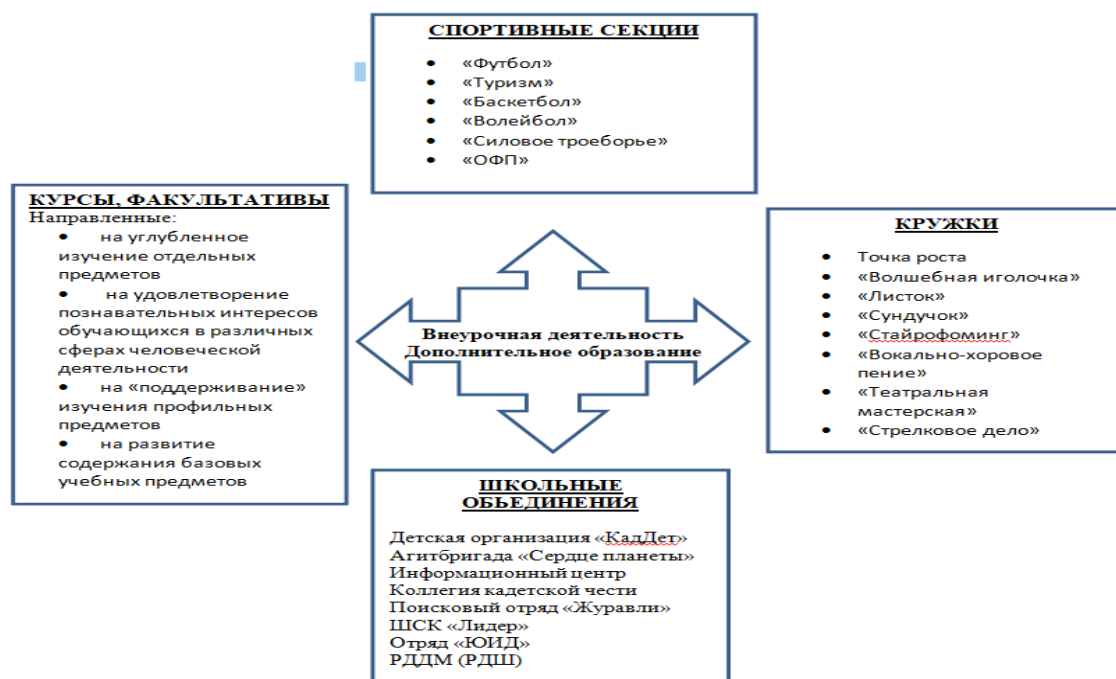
СПОРТИВНЫЕ СЕКЦИИ

- «Футбол»
- «Туризм»
- «Баскетбол»
- «Волейбол»
- «Силовое троеборье»
- «ОФП»

КУРСЫ, ФАКУЛЬТАТИВЫ
Направленные:
- на углубленное изучение отдельных предметов
- на удовлетворение познавательных интересов обучающихся в различных сферах человеческой деятельности
- на «поддерживание» изучения профильных предметов
- на развитие содержания базовых учебных предметов

Внеурочная деятельность
Дополнительное образование

КРУЖКИ

- Точка роста
- «Волшебная иголочка»
- «Листок»
- «Сундучок»
- «Стайрофоминг»
- «Вокально-хоровое пение»
- «Театральная мастерская»
- «Стрелковое дело»

ШКОЛЬНЫЕ ОБЬЕДИНЕНИЯ

Детская организация «КадДет»
Агитбригада «Сердце планеты»
Информационный центр
Коллегия кадетской чести
Поисковый отряд «Журавли»
ШСК «Лидер»
Отряд «ЮИД»
РДДМ (РДШ)